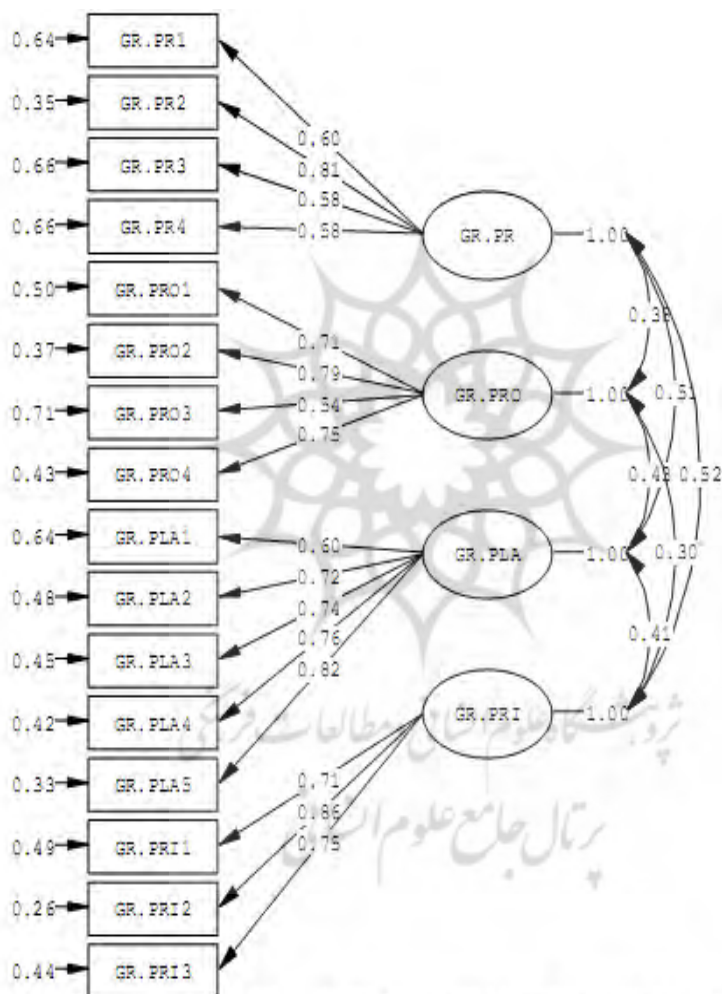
0.64 GR.PR1
0.35 GR.PR2
0.66 GR.PR3
0.66 GR.PR4
0.50 GR.PRO1
0.37 GR.PRO2
0.71 GR.PRO3
0.43 GR.PRO4
0.64 GR.PLA1
0.48 GR.PLA2
0.45 GR.PLA3
0.42 GR.PLA4
0.33 GR.PLA5
0.49 GR.PRI1
0.26 GR.PRI2
0.44 GR.PRI3

0.60
0.81
0.58
0.58
GR.PR 1.00

0.71
0.79
0.54
0.75
GR.PRO 1.00

0.60
0.72
0.74
0.76
0.82
GR.PLA 1.00

0.71
0.86
0.75
GR.PRI 1.00

0.38
0.51
0.48
0.52
0.30
0.41

پژوهشگاه علوم انسانی و مطالعات فرهنگی
پرتال جامع علوم انسانی